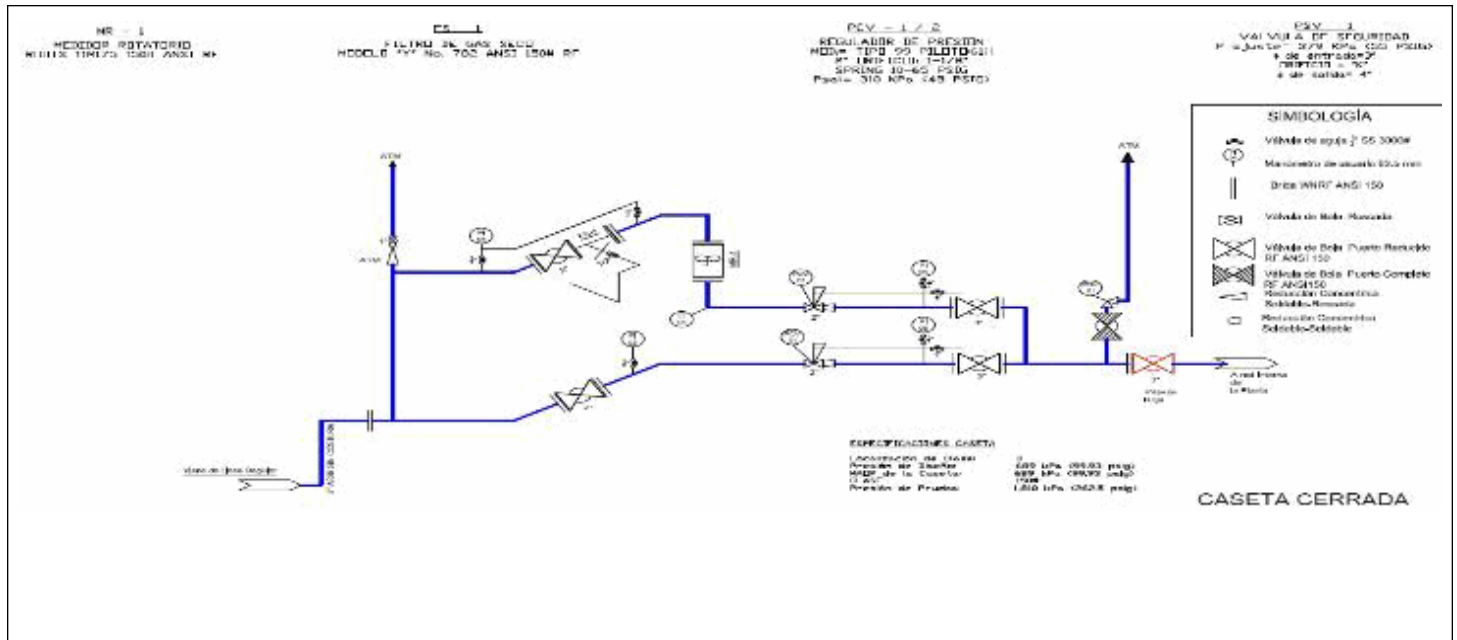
MR - 1
MEDIDOR ROTATORIO
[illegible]

FS - 1
FILTRO DE GAS SECO
MODELO "Y" No. 702 ANSI 150# RF

PCV - 1 / 2
REGULADOR DE PRESION
MOD. TIPO 99 PILOTO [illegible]
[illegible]
SPRING 10-65 PSIG
Psal= 310 KPa (45 PSIG)

PSV - 1
VALVULA DE SEGURIDAD
P ajuste= 379 KPa (55 PSIG)
ϕ de entrada= 2"
ORIFICIO = "D"
ϕ de salida= 4"

SIMBOLOGÍA
Válvula de aguja ½" SS 3000#
Manómetro de cuadrante 63.5 mm
Brida WNRF ANSI 150
Válvula de Bola Roscada
Válvula de Bola Puerto Reducido RF ANSI 150
Válvula de Bola Puerto Completo RF ANSI150
Reducción Concéntrica Soldable-Roscada
Reducción Concéntrica Soldable-Soldable

ATM
ATM
ATM

A red interna de la Planta

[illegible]

ESPECIFICACIONES CASETA
Localización de clase 3
Presión de Diseño 689 kPa (99.93 psig)
MAOP de la Caseta 689 kPa (99.93 psig)
CLASE 150
Presión de Prueba 1,050 kPa (152.3 psig)

CASETA CERRADA